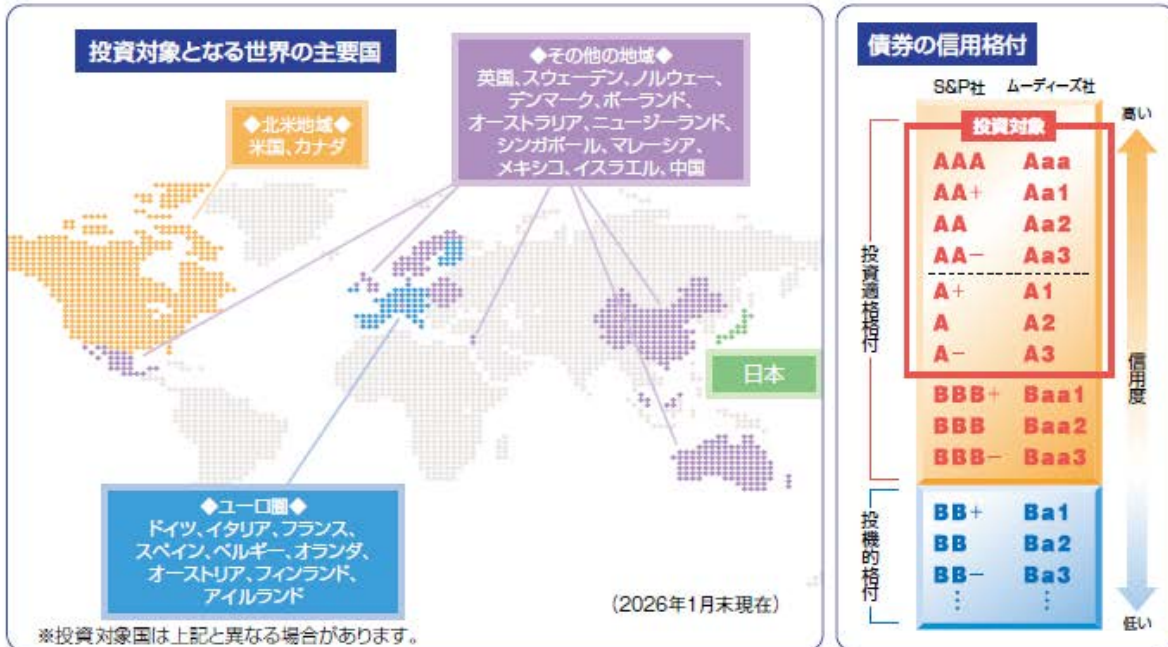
投資対象となる世界の主要国

◆北米地域◆
米国、カナダ

◆その他の地域◆
英国、スウェーデン、ノルウェー、デンマーク、ポーランド、オーストラリア、ニュージーランド、シンガポール、マレーシア、メキシコ、イスラエル、中国

日本

◆ユーロ圏◆
ドイツ、イタリア、フランス、スペイン、ベルギー、オランダ、オーストリア、フィンランド、アイルランド

(2026年1月末現在)

※投資対象国は上記と異なる場合があります。

債券の信用格付

| S&P社 | ムーディーズ社 |
|---|---|
| AAA | Aaa |
| AA+ | Aa1 |
| AA | Aa2 |
| AA− | Aa3 |
| A+ | A1 |
| A | A2 |
| A− | A3 |
| BBB+ | Baa1 |
| BBB | Baa2 |
| BBB− | Baa3 |
| BB+ | Ba1 |
| BB | Ba2 |
| BB− | Ba3 |
| ⋮ | ⋮ |

投資対象

投資適格格付

投機的格付

高い

信用度

低い